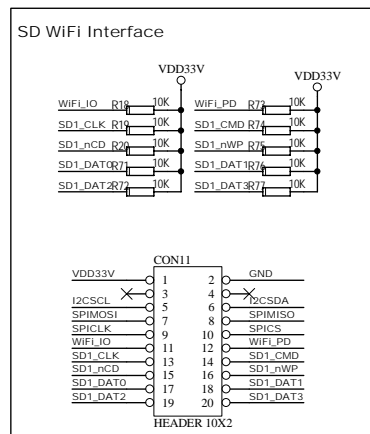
SD WiFi Interface

VDD33V

VDD33V

WiFi_IO R18 10K
SD1_CLK R19 10K
SD1_nCD R20 10K
SD1_DAT0 R71 10K
SD1_DAT2 R72 10K

WiFi_PD R73 10K
SD1_CMD R74 10K
SD1_nWP R75 10K
SD1_DAT1 R76 10K
SD1_DAT3 R77 10K

CON11

| | | | |
|---|---|---|---|
| VDD33V | 1 | 2 | GND |
| I2CSCL | 3 | 4 | I2CSDA |
| SPIMOSI | 5 | 6 | SPIMISO |
| SPICLK | 7 | 8 | SPICS |
| WiFi_IO | 9 | 10 | WiFi_PD |
| SD1_CLK | 11 | 12 | SD1_CMD |
| SD1_nCD | 13 | 14 | SD1_nWP |
| SD1_DAT0 | 15 | 16 | SD1_DAT1 |
| SD1_DAT2 | 17 | 18 | SD1_DAT3 |
| | 19 | 20 | |

HEADER 10X2